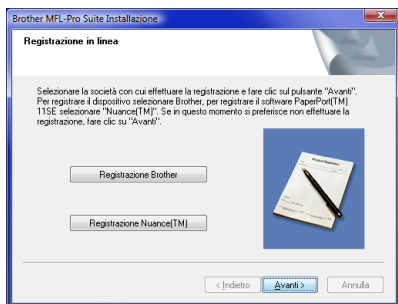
Brother MFL-Pro Suite Installazione

Registrazione in linea

Selezionare la società con cui effettuare la registrazione e fare clic sul pulsante "Avanti". Per registrare il dispositivo selezionare Brother, per registrare il software PaperPort(TM) 11SE selezionare "Nuance(TM)". Se in questo momento si preferisce non effettuare la registrazione, fare clic su "Avanti".

Registrazione Brother

Registrazione Nuance(TM)

< Indietro

Avanti >

Annulla